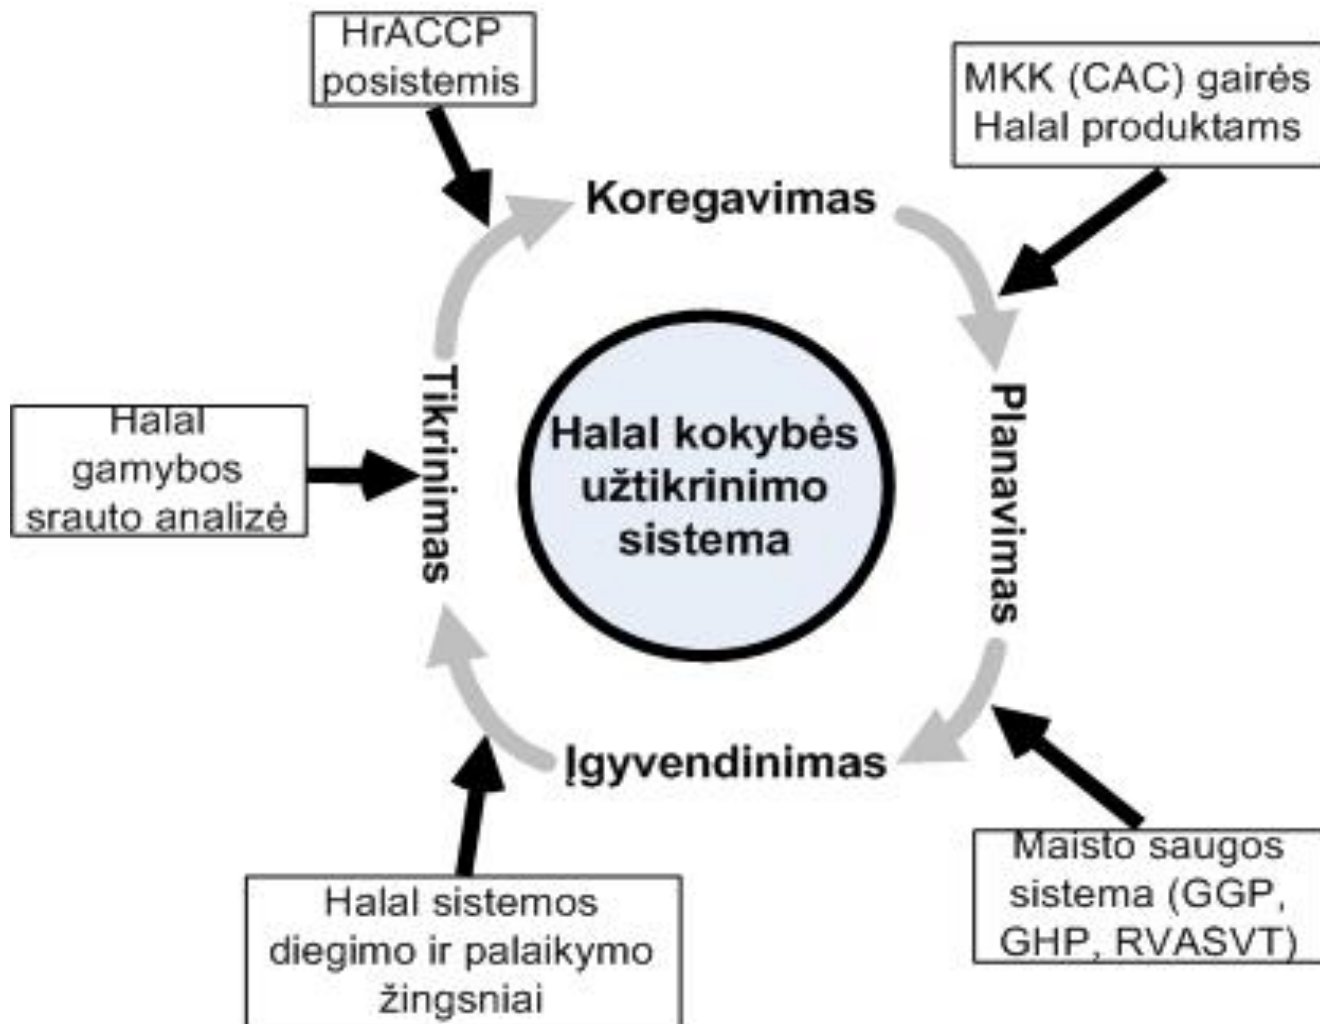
HrACCP posistemis

MKK (CAC) gairės Halal produktams

Koregavimas

Tikrinimas

Halal kokybės užtikrinimo sistema

Planavimas

Halal gamybos srauto analizė

Įgyvendinimas

Halal sistemos diegimo ir palaikymo žingsniai

Maisto saugos sistema (GGP, GHP, RVASVT)